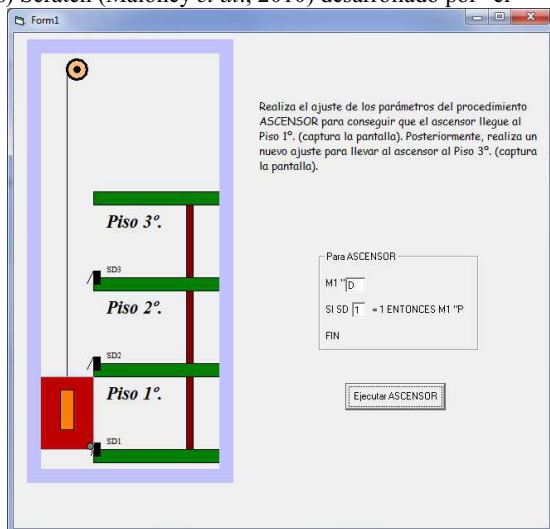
Form1

Piso 3º.

SD3

Piso 2º.

SD2

Piso 1º.

SD1

Realiza el ajuste de los parámetros del procedimiento ASCENSOR para conseguir que el ascensor llegue al Piso 1º. (captura la pantalla). Posteriormente, realiza un nuevo ajuste para llevar al ascensor al Piso 3º. (captura la pantalla).

Para ASCENSOR

M1 "D

SI SD 1 = 1 ENTONCES M1 "P

FIN

Ejecutar ASCENSOR